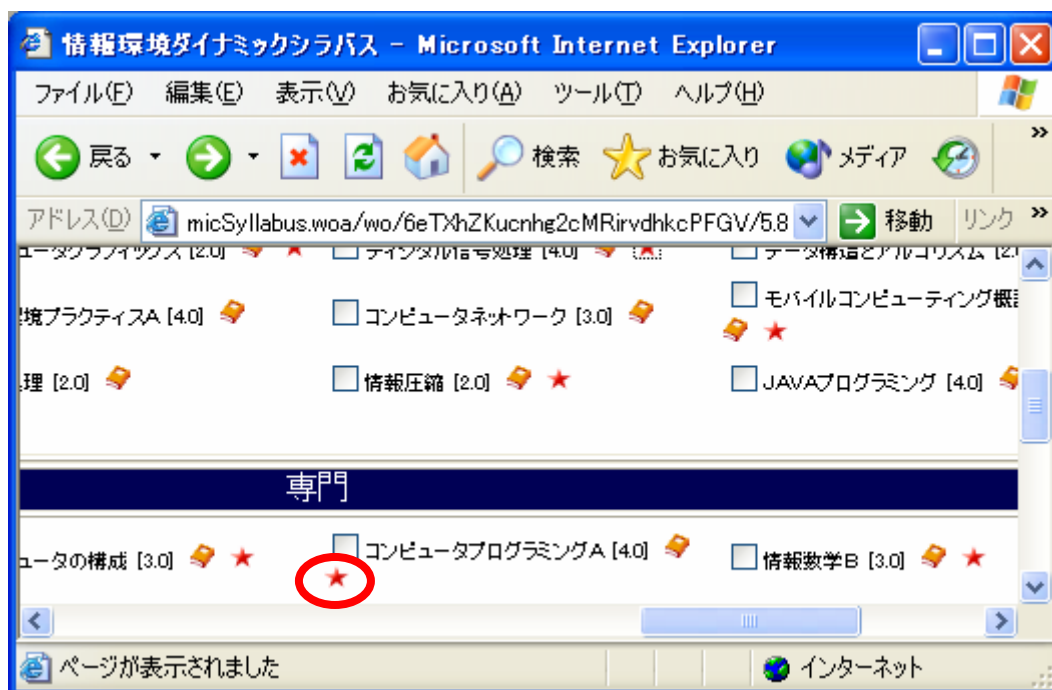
情報環境ダイナミックシラバス - Microsoft Internet Explorer

ファイル(F) 編集(E) 表示(V) お気に入り(A) ツール(T) ヘルプ(H)

戻る 検索 お気に入り メディア

アドレス(D) micSyllabus.woa/wo/6eTXhZKucnhg2cMRirvdhkcPFGV/5.8 移動 リンク

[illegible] [2.0] ★ ディジタル信号処理 [4.0] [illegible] データ構造とアルゴリズム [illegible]

環境プラクティスA [4.0] コンピュータネットワーク [3.0] モバイルコンピューティング概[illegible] ★

理 [2.0] 情報圧縮 [2.0] ★ JAVAプログラミング [4.0]

専門

ュータの構成 [3.0] ★ コンピュータプログラミングA [4.0] ★ 情報数学B [3.0] ★

ページが表示されました インターネット